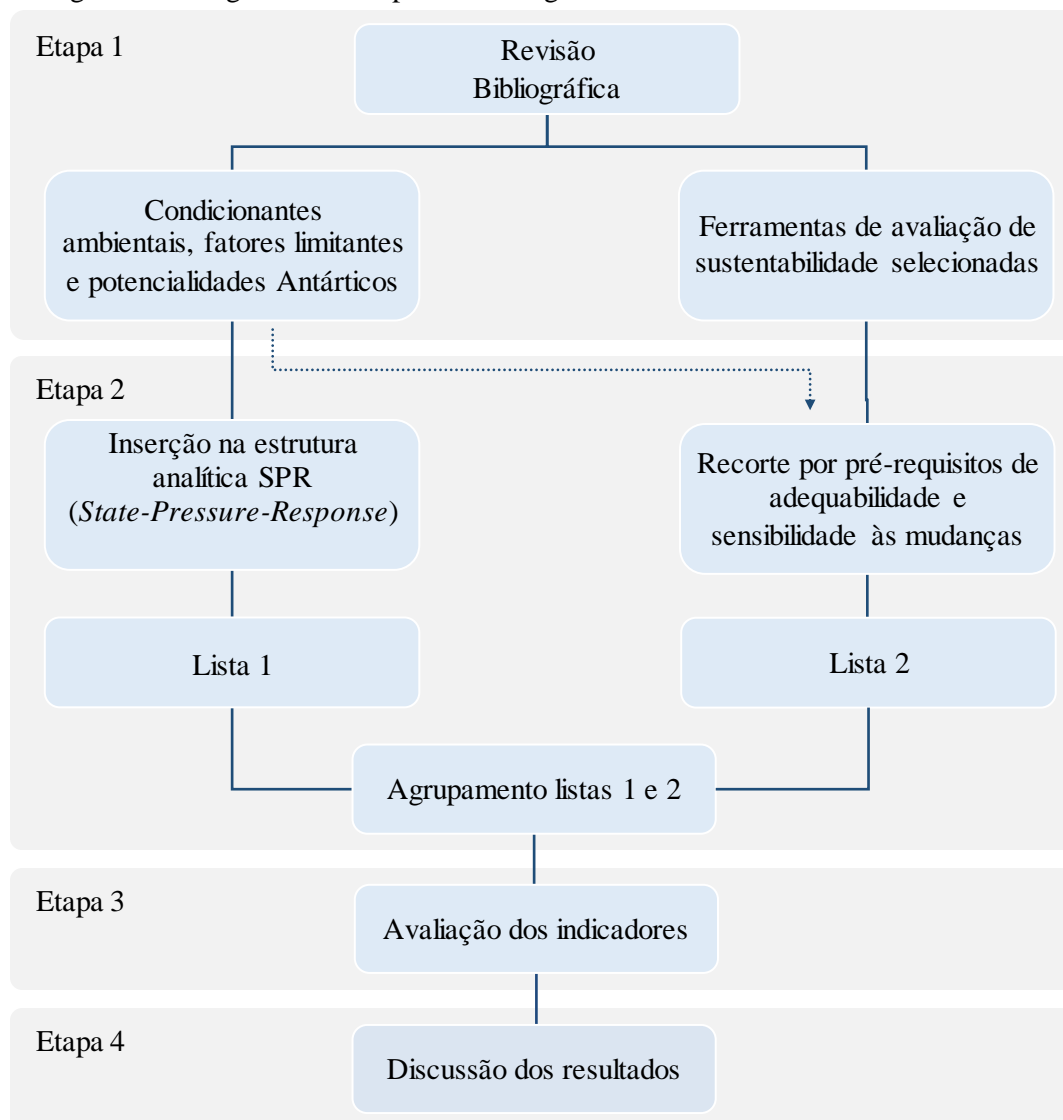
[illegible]

Etapa 1

Revisão Bibliográfica

Condicionantes ambientais, fatores limitantes e potencialidades Antárticos

Ferramentas de avaliação de sustentabilidade selecionadas

Etapa 2

Inserção na estrutura analítica SPR (*State-Pressure-Response*)

Recorte por pré-requisitos de adequabilidade e sensibilidade às mudanças

Lista 1

Lista 2

Agrupamento listas 1 e 2

Etapa 3

Avaliação dos indicadores

Etapa 4

Discussão dos resultados